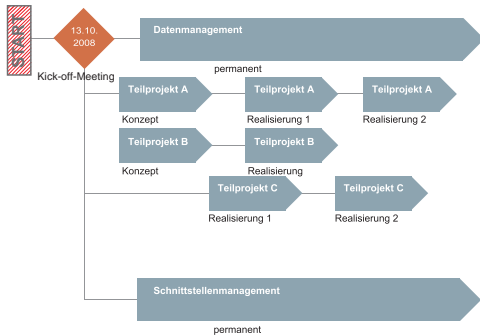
START

13.10.
2008

Kick-off-Meeting

Datenmanagement

permanent

Teilprojekt A
Konzept

Teilprojekt A
Realisierung 1

Teilprojekt A
Realisierung 2

Teilprojekt B
Konzept

Teilprojekt B
Realisierung

Teilprojekt C
Realisierung 1

Teilprojekt C
Realisierung 2

Schnittstellenmanagement

permanent